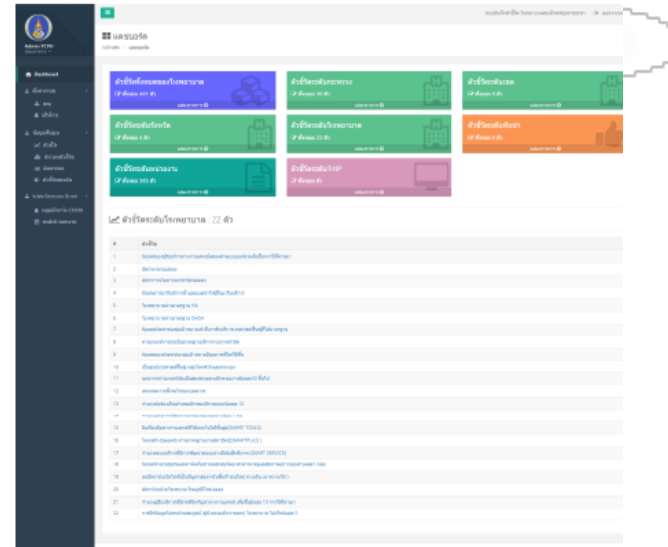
แดชบอร์ด

Admin ECPH

Dashboard

ตัวชี้วัดระดับโรงพยาบาล

ตัวชี้วัดระดับกระทรวง

ตัวชี้วัดระดับเขต

ตัวชี้วัดระดับจังหวัด

ตัวชี้วัดระดับโรงพยาบาล

ตัวชี้วัดระดับอำเภอ

ตัวชี้วัดระดับหน่วยงาน

ตัวชี้วัด PA

ตัวชี้วัดระดับโรงพยาบาล : 22 ตัว

| # | ตัวชี้วัด |
|---|---|
| 1 | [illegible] |
| 2 | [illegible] |
| 3 | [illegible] |
| 4 | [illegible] |
| 5 | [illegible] |
| 6 | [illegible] |
| 7 | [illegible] |
| 8 | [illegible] |
| 9 | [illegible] |
| 10 | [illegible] |
| 11 | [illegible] |
| 12 | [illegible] |
| 13 | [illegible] |
| 14 | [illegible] |
| 15 | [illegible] (SMART TOOLS) |
| 16 | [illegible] |
| 17 | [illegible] (SMART SERVICE) |
| 18 | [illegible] |
| 19 | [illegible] |
| 20 | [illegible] |
| 21 | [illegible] |
| 22 | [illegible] |